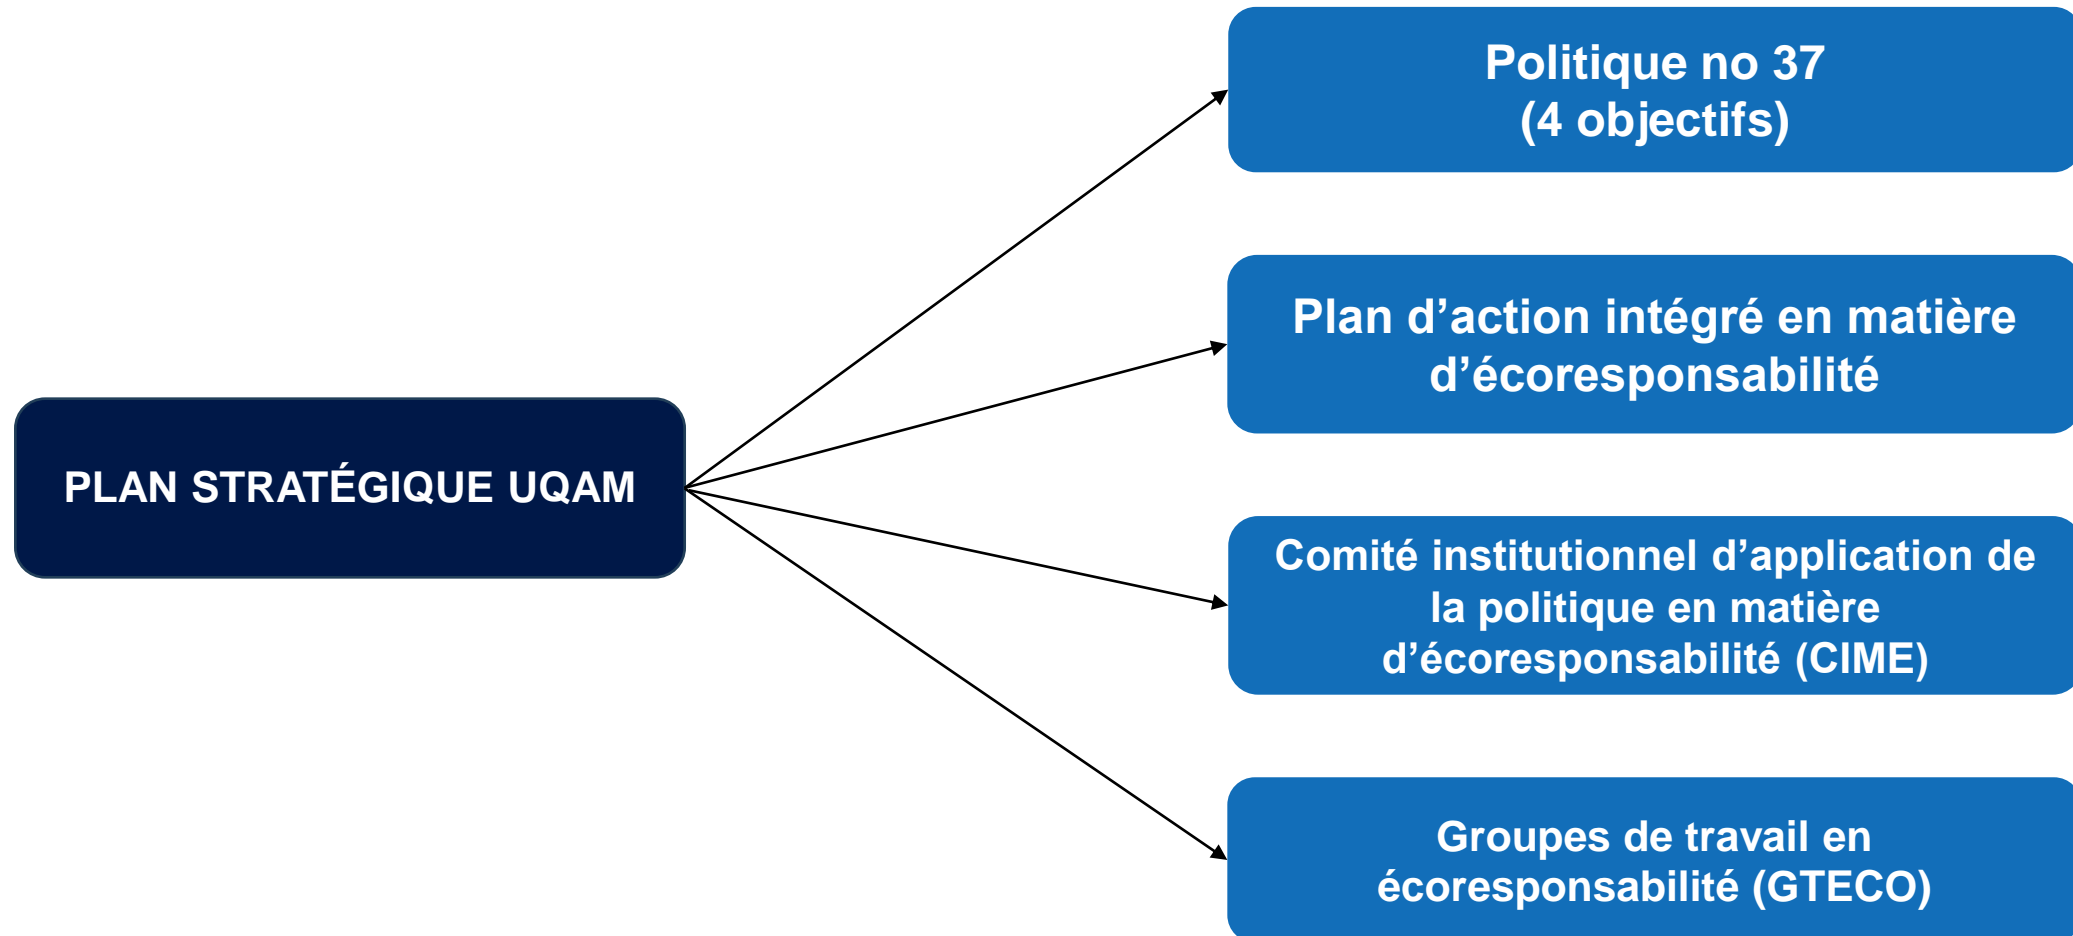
PLAN STRATÉGIQUE UQAM

Politique no 37
(4 objectifs)

Plan d’action intégré en matière d’écoresponsabilité

Comité institutionnel d’application de la politique en matière d’écoresponsabilité (CIME)

Groupes de travail en écoresponsabilité (GTECO)